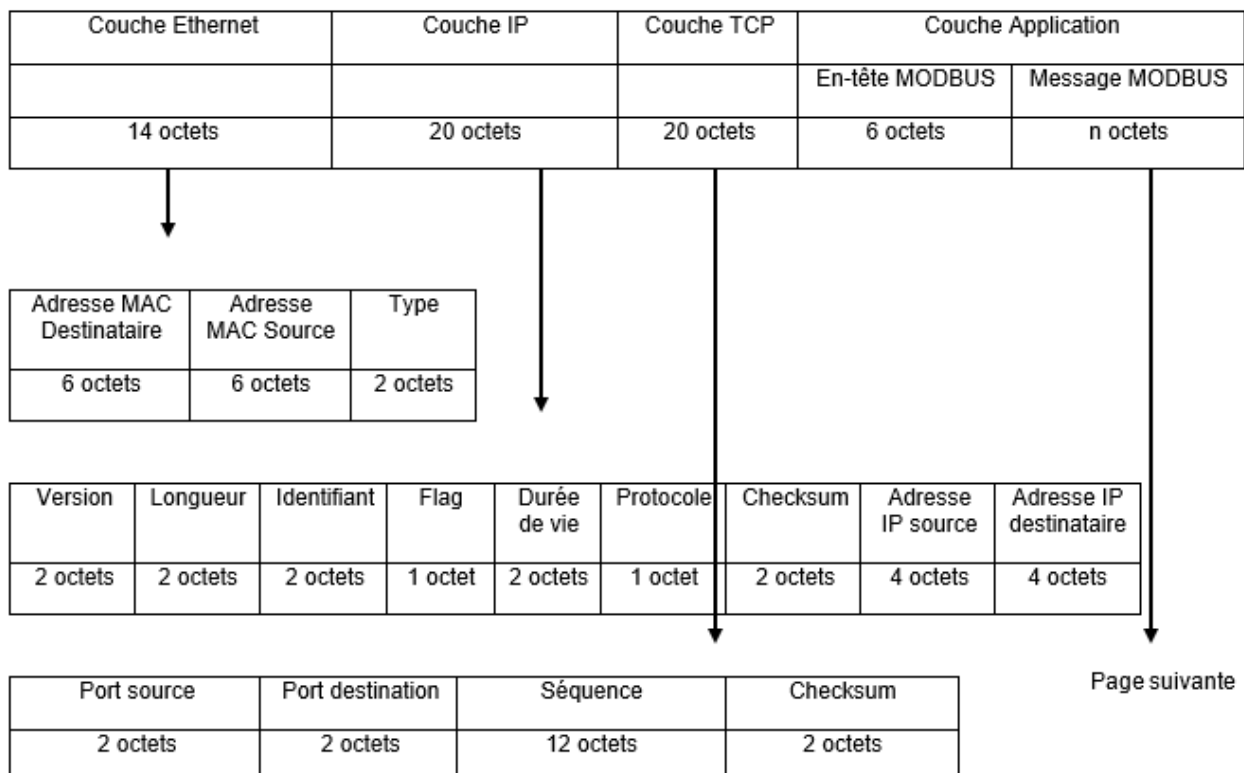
| Couche Ethernet | Couche IP | Couche TCP | Couche Application | |
|---|---|---|---|---|
| | | | En-tête MODBUS | Message MODBUS |
| 14 octets | 20 octets | 20 octets | 6 octets | n octets |

| Adresse MAC Destinataire | Adresse MAC Source | Type |
|---|---|---|
| 6 octets | 6 octets | 2 octets |

| Version | Longueur | Identifiant | Flag | Durée de vie | Protocole | Checksum | Adresse IP source | Adresse IP destinataire |
|---|---|---|---|---|---|---|---|---|
| 2 octets | 2 octets | 2 octets | 1 octet | 2 octets | 1 octet | 2 octets | 4 octets | 4 octets |

Page suivante

| Port source | Port destination | Séquence | Checksum |
|---|---|---|---|
| 2 octets | 2 octets | 12 octets | 2 octets |